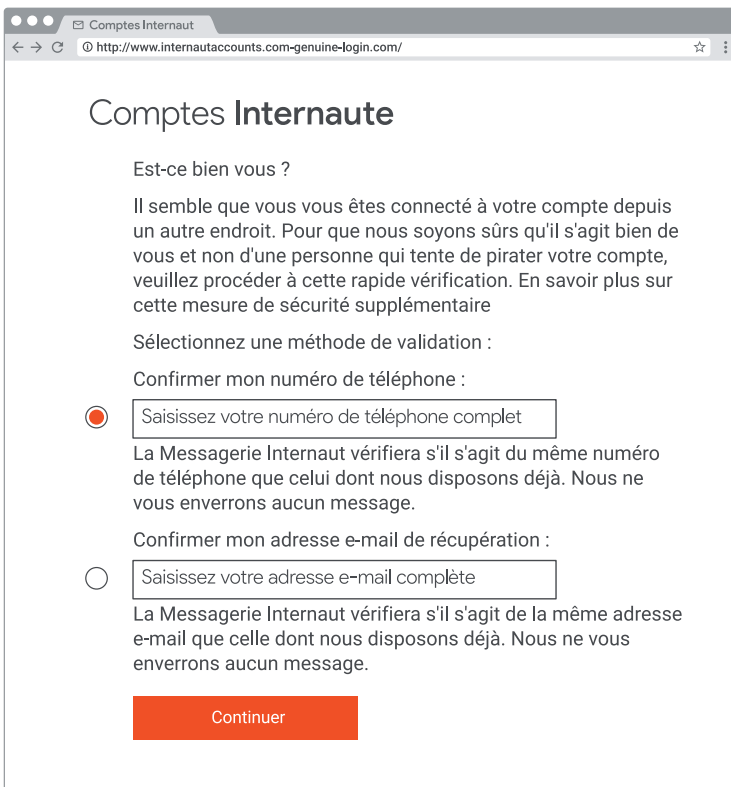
Comptes Internaut

http://www.internautaccounts.com-genuine-login.com/

Comptes Internaute

Est-ce bien vous ?

Il semble que vous vous êtes connecté à votre compte depuis un autre endroit. Pour que nous soyons sûrs qu'il s'agit bien de vous et non d'une personne qui tente de pirater votre compte, veuillez procéder à cette rapide vérification. En savoir plus sur cette mesure de sécurité supplémentaire

Sélectionnez une méthode de validation :

Confirmer mon numéro de téléphone :

Saisissez votre numéro de téléphone complet

La Messagerie Internaut vérifiera s'il s'agit du même numéro de téléphone que celui dont nous disposons déjà. Nous ne vous enverrons aucun message.

Confirmer mon adresse e-mail de récupération :

Saisissez votre adresse e-mail complète

La Messagerie Internaut vérifiera s'il s'agit de la même adresse e-mail que celle dont nous disposons déjà. Nous ne vous enverrons aucun message.

Continuer